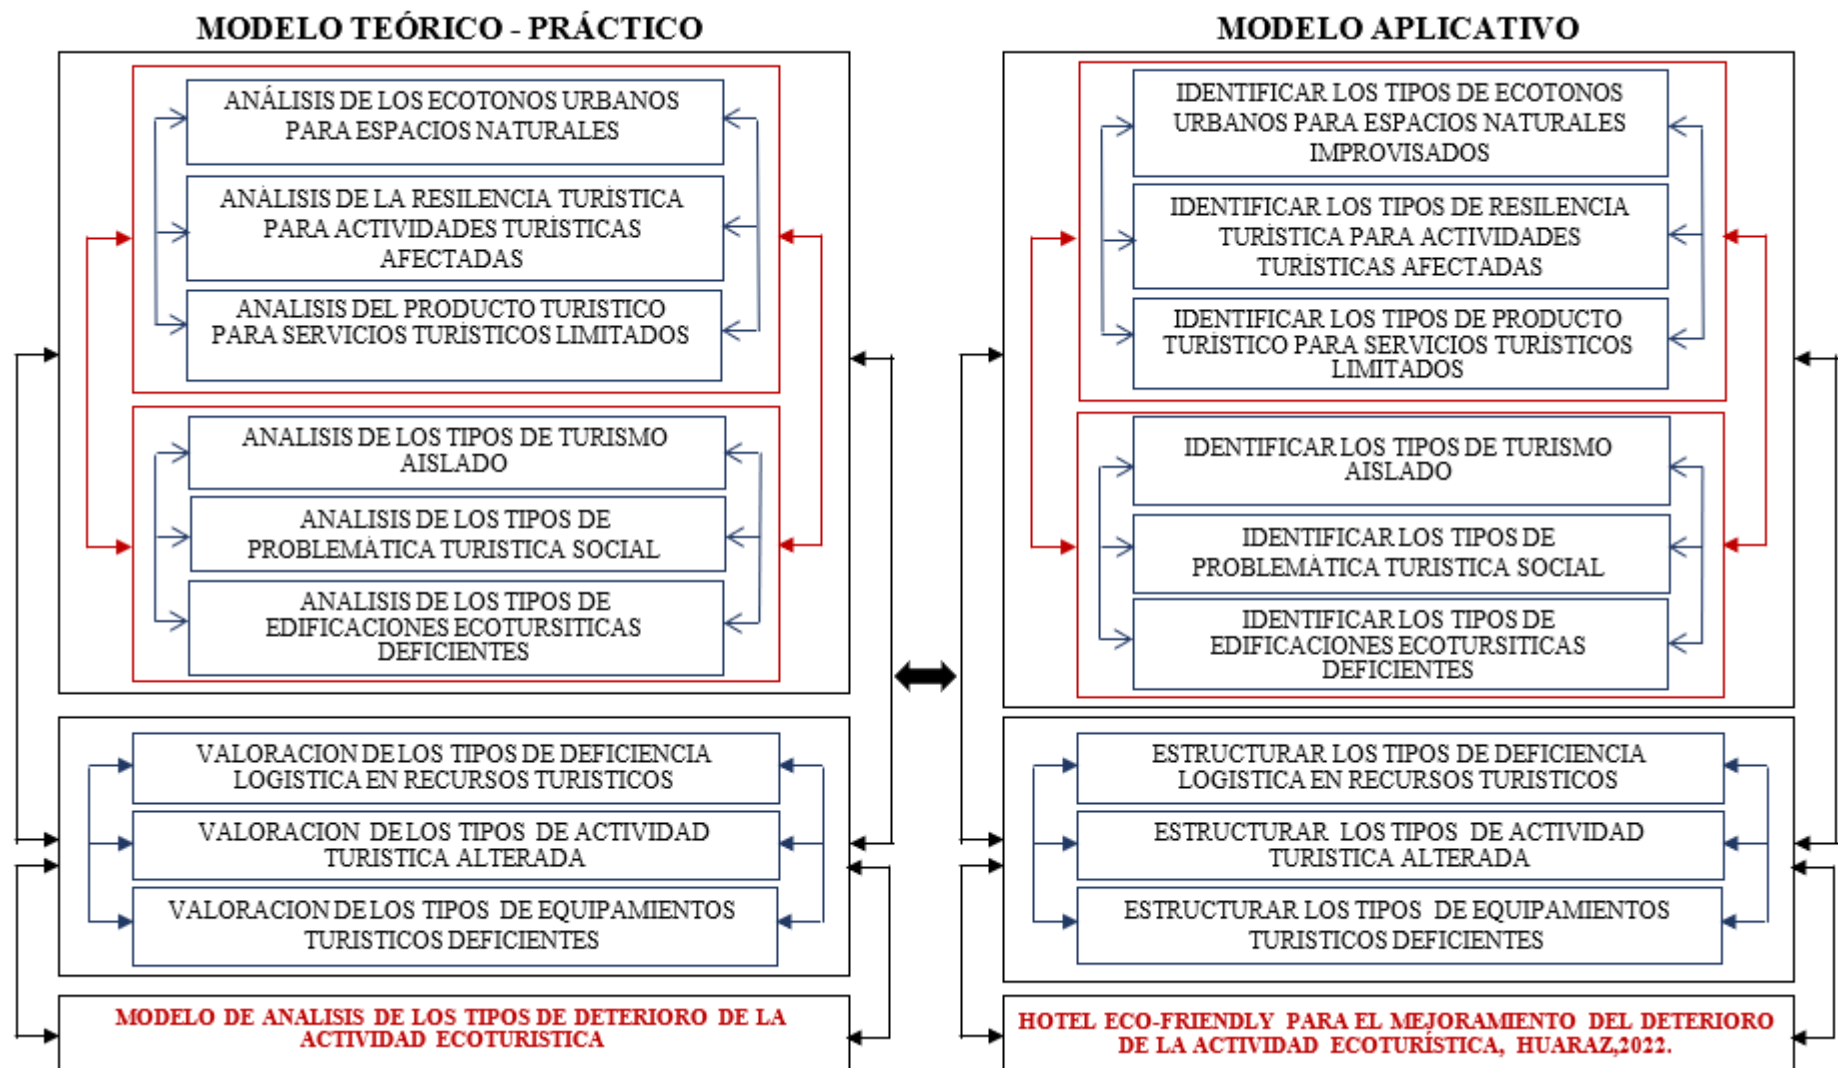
MODELO TEÓRICO - PRÁCTICO

ANÁLISIS DE LOS ECOTONOS URBANOS PARA ESPACIOS NATURALES

ANÁLISIS DE LA RESILENCIA TURÍSTICA PARA ACTIVIDADES TURÍSTICAS AFECTADAS

ANALISIS DEL PRODUCTO TURISTICO PARA SERVICIOS TURÍSTICOS LIMITADOS

ANALISIS DE LOS TIPOS DE TURISMO AISLADO

ANALISIS DE LOS TIPOS DE PROBLEMÀTICA TURISTICA SOCIAL

ANALISIS DE LOS TIPOS DE EDIFICACIONES ECOTURSITICAS DEFICIENTES

VALORACION DE LOS TIPOS DE DEFICIENCIA LOGISTICA EN RECURSOS TURISTICOS

VALORACION DE LOS TIPOS DE ACTIVIDAD TURISTICA ALTERADA

VALORACION DE LOS TIPOS DE EQUIPAMIENTOS TURISTICOS DEFICIENTES

MODELO DE ANALISIS DE LOS TIPOS DE DETERIORO DE LA ACTIVIDAD ECOTURISTICA

MODELO APLICATIVO

IDENTIFICAR LOS TIPOS DE ECOTONOS URBANOS PARA ESPACIOS NATURALES IMPROVISADOS

IDENTIFICAR LOS TIPOS DE RESILENCIA TURÍSTICA PARA ACTIVIDADES TURÍSTICAS AFECTADAS

IDENTIFICAR LOS TIPOS DE PRODUCTO TURÍSTICO PARA SERVICIOS TURÍSTICOS LIMITADOS

IDENTIFICAR LOS TIPOS DE TURISMO AISLADO

IDENTIFICAR LOS TIPOS DE PROBLEMÀTICA TURISTICA SOCIAL

IDENTIFICAR LOS TIPOS DE EDIFICACIONES ECOTURSITICAS DEFICIENTES

ESTRUCTURAR LOS TIPOS DE DEFICIENCIA LOGISTICA EN RECURSOS TURISTICOS

ESTRUCTURAR LOS TIPOS DE ACTIVIDAD TURISTICA ALTERADA

ESTRUCTURAR LOS TIPOS DE EQUIPAMIENTOS TURISTICOS DEFICIENTES

HOTEL ECO-FRIENDLY PARA EL MEJORAMIENTO DEL DETERIORO DE LA ACTIVIDAD ECOTURÍSTICA, HUARAZ,2022.